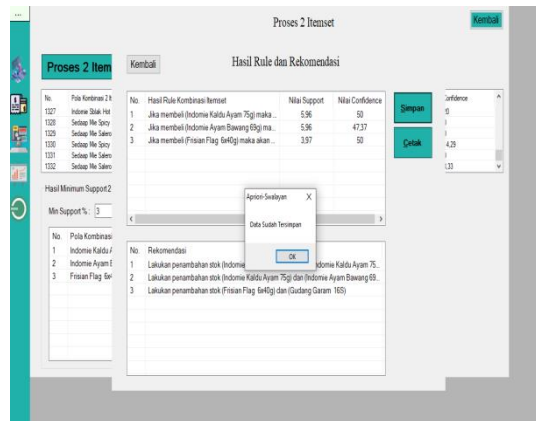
Proses 2 Itemset

Kembali

Proses 2 Item

| No. | Pola Kombinasi 2 It |
|---|---|
| 1127 | Indomie Sblak Hot |
| 1328 | Sedaap Mie Spicy |
| 1329 | Sedaap Mie Salero |
| 1330 | Sedaap Mie Spicy |
| 1331 | Sedaap Mie Salero |
| 1332 | Sedaap Mie Salero |

Hasil Minimum Support 2

Min Support % : 3

| No. | Pola Kombinasi |
|---|---|
| 1 | Indomie Kaldu A |
| 2 | Indomie Ayam E |
| 3 | Frisian Flag 6x |

Kembali

Hasil Rule dan Rekomendasi

| No. | Hasil Rule Kombinasi Itemset | Nilai Support | Nilai Confidence |
|---|---|---|---|
| 1 | Jika membeli (Indomie Kaldu Ayam 75g) maka ... | 5,96 | 50 |
| 2 | Jika membeli (Indomie Ayam Bawang 69g) ma... | 5,96 | 47,37 |
| 3 | Jika membeli (Frisian Flag 6x40g) maka akan ... | 3,97 | 50 |

Simpan

Cetak

Confidence
0
4,29
,33

| No. | Rekomendasi |
|---|---|
| 1 | Lakukan penambahan stok (Indomie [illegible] ndomie Kaldu Ayam 75... |
| 2 | Lakukan penambahan stok (Indomie Kaldu Ayam 75g) dan (Indomie Ayam Bawang 69... |
| 3 | Lakukan penambahan stok (Frisian Flag 6x40g) dan (Gudang Garam 16S) |

Apriori-Swalayan X

Data Sudah Tersimpan

OK